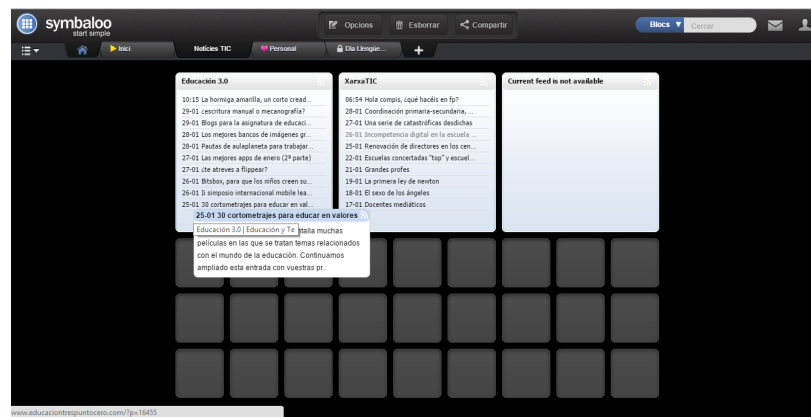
symbaloo
start simple

Opcions
Esborrar
Compartir
Blocs
Cercar

Inici
Notícies TIC
Personal
Dia Llengüe...
+

Educación 3.0
10:15 La hormiga amarilla, un corto cread...
29-01 ¿escritura manual o mecanografía?
29-01 Blogs para la asignatura de educaci...
28-01 Los mejores bancos de imágenes gr...
28-01 Pautas de aulaplaneta para trabajar...
27-01 Las mejores apps de enero (2ª parte)
27-01 ¿te atreves a flippear?
26-01 Bitsbox, para que los niños creen su...
26-01 II simposio internacional mobile lea...
25-01 30 cortometrajes para educar en val...

25-01 30 cortometrajes para educar en valores
Educación 3.0 | Educación y Te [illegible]talla muchas películas en las que se tratan temas relacionados con el mundo de la educación. Continuamos ampliado esta entrada con vuestras pr..

XarxaTIC
06:54 Hola compis, ¿qué hacéis en fp?
28-01 Coordinación primaria-secundaria, ...
27-01 Una serie de catastróficas desdichas
26-01 Incompetencia digital en la escuela ...
25-01 Renovación de directores en los cen...
22-01 Escuelas concertadas "top" y escuel...
21-01 Grandes profes
19-01 La primera ley de newton
18-01 El sexo de los ángeles
17-01 Docentes mediáticos

Current feed is not available

www.educaciontrespuntocero.com/?p=16455